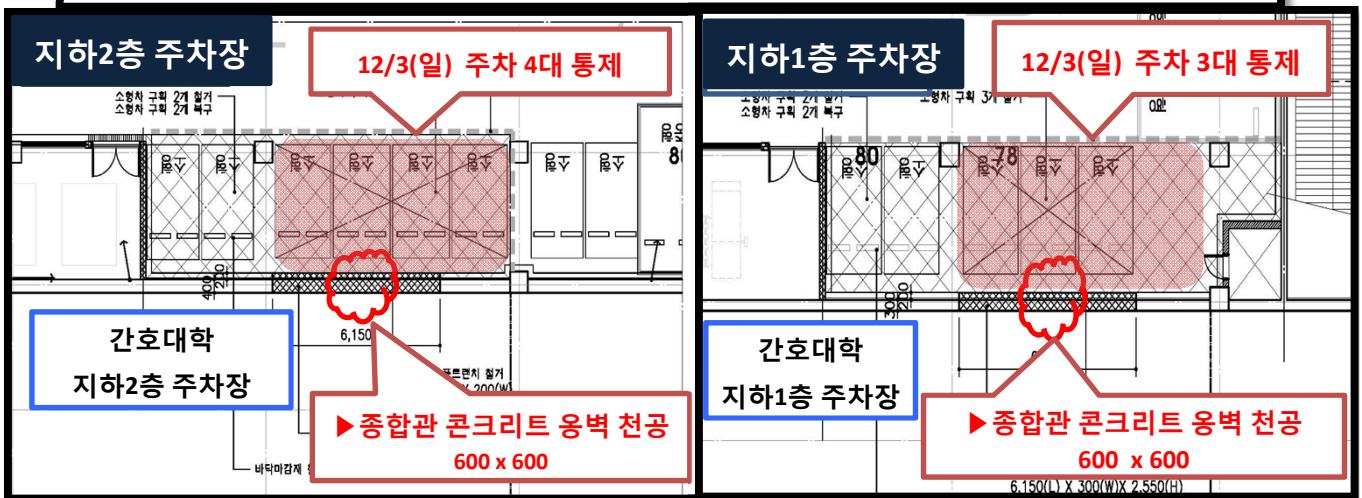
지하2층 주차장

12/3(일) 주차 4대 통제

소형차 구획 2개 철거
소형차 구획 2개 복구

400
200

6,150

간호대학
지하2층 주차장

▶종합관 콘크리트 옹벽 천공
600 x 600

바닥마감재

지하1층 주차장

12/3(일) 주차 3대 통제

소형차 구획 3개 철거
소형차 구획 3개 복구

80

78

300
200

간호대학
지하1층 주차장

▶종합관 콘크리트 옹벽 천공
600 x 600

6,150(L) X 300(W)X 2,550(H)